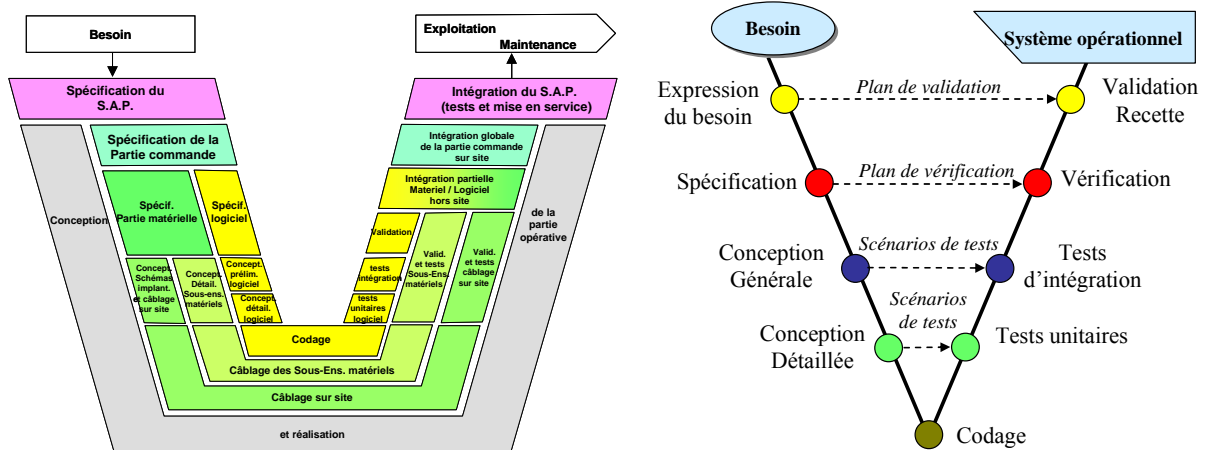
Besoin

Exploitation
Maintenance

Spécification du S.A.P.

Intégration du S.A.P. (tests et mise en service)

Spécification de la Partie commande

Intégration globale de la partie commande sur site

Spécif. Partie matérielle

Spécif. logiciel

Intégration partielle Materiel / Logiciel hors site

Conception

de la partie opérative

Validation

Valid. et tests Sous-Ens. matériels

Valid. et tests câblage sur site

Concept. Schémas implant. et câblage sur site

Concept. Détail. Sous-ens. matériels

Concept. prélim. logiciel

Concept. détail. logiciel

tests intégration

tests unitaires logiciel

Codage

Câblage des Sous-Ens. matériels

Câblage sur site

et réalisation

Besoin

Système opérationnel

Expression du besoin

Plan de validation

Validation Recette

Spécification

Plan de vérification

Vérification

Conception Générale

Scénarios de tests

Tests d'intégration

Conception Détaillée

Scénarios de tests

Tests unitaires

Codage